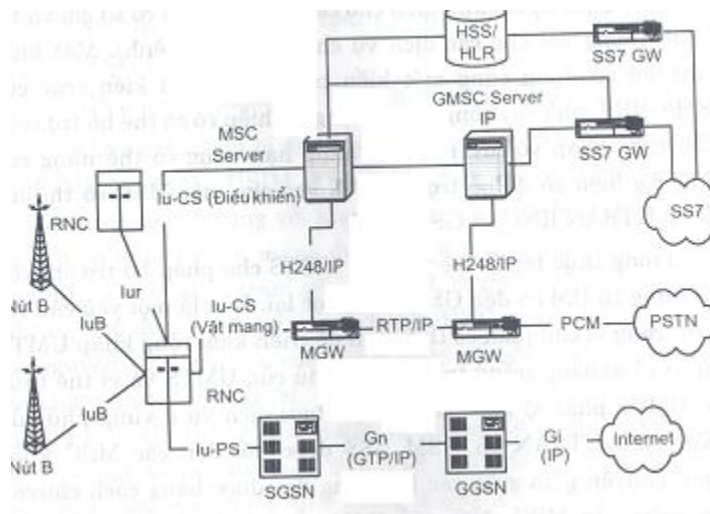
HSS/
HLR

SS7 GW

GMSC Server
IP

SS7 GW

MSC
Server

SS7

RNC

Iu-CS (Điều khiển)

Iur

H248/IP

H248/IP

Nút B

IuB

Iu-CS
(Vật mang)

RTP/IP

PCM

PSTN

MGW

MGW

IuB

RNC

Nút B

Iu-PS

Gn
(GTP/IP)

Gi
(IP)

Internet

SGSN

GGSN